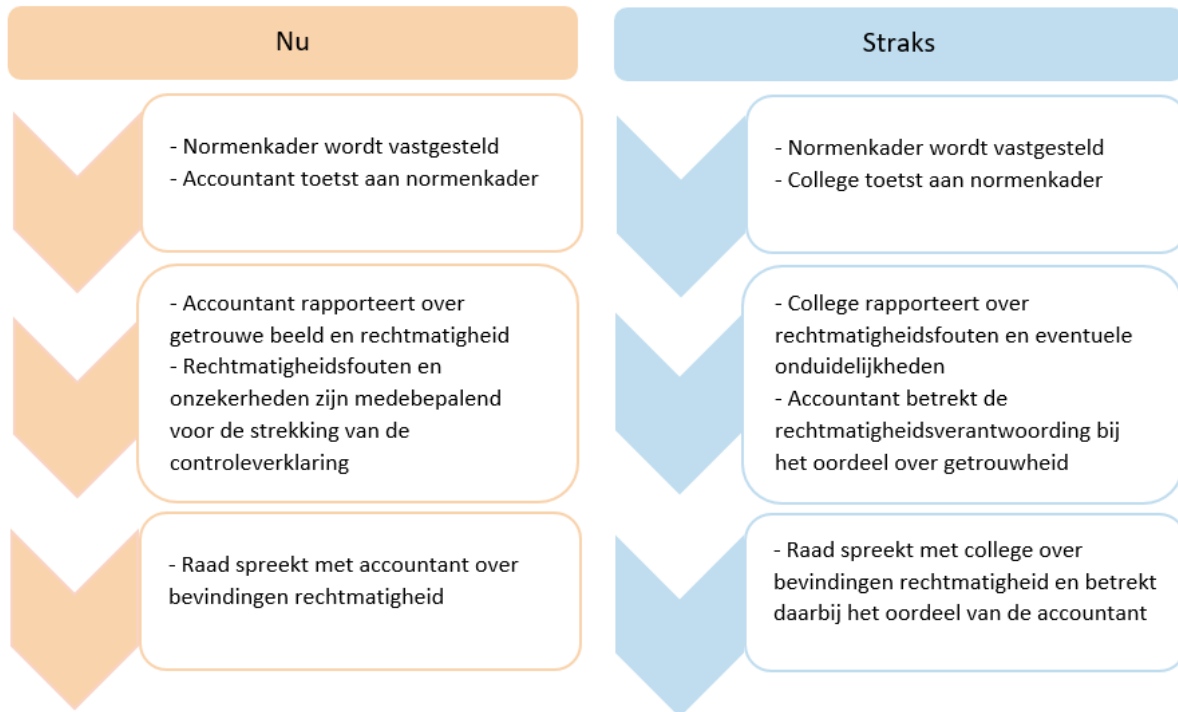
Nu

- Normenkader wordt vastgesteld
- Accountant toetst aan normenkader

- Accountant rapporteert over getrouwe beeld en rechtmatigheid
- Rechtmatigheidsfouten en onzekerheden zijn medebepalend voor de strekking van de controleverklaring

- Raad spreekt met accountant over bevindingen rechtmatigheid

Straks

- Normenkader wordt vastgesteld
- College toetst aan normenkader

- College rapporteert over rechtmatigheidsfouten en eventuele onduidelijkheden
- Accountant betrekt de rechtmatigheidsverantwoording bij het oordeel over getrouwheid

- Raad spreekt met college over bevindingen rechtmatigheid en betrekt daarbij het oordeel van de accountant